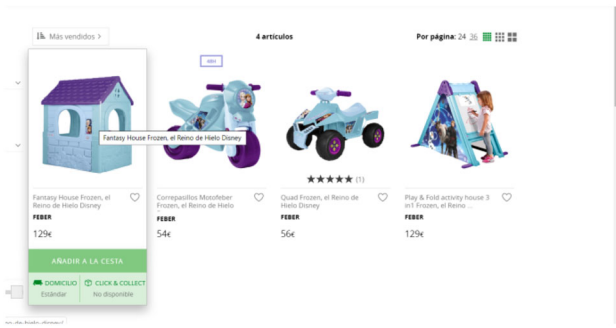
Más vendidos >

4 artículos

Por página: 24 36

Fantasy House Frozen, el Reino de Hielo Disney

Fantasy House Frozen, el Reino de Hielo Disney

FEBER

129€

AÑADIR A LA CESTA

DOMICILIO
Estándar

CLICK & COLLECT
No disponible

Correpasillos Motofeber Frozen, el Reino de Hielo

FEBER

54€

Quad Frozen, el Reino de Hielo Disney

(1)

FEBER

56€

Play & Fold activity house 3 in1 Frozen, el Reino ...

FEBER

129€

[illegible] de hielo disney